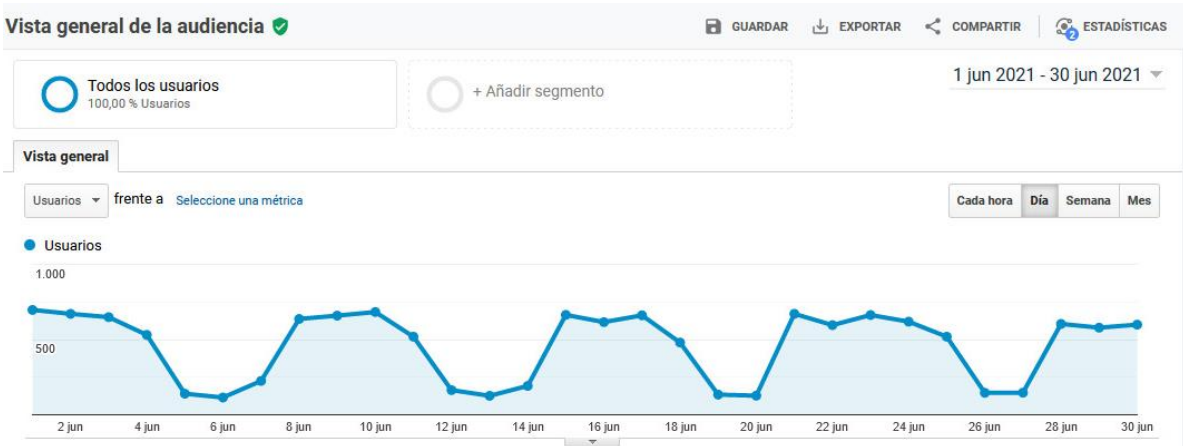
Vista general de la audiencia

GUARDAR EXPORTAR COMPARTIR 2 ESTADÍSTICAS

Todos los usuarios
100,00 % Usuarios

+ Añadir segmento

1 jun 2021 - 30 jun 2021

Vista general

Usuarios frente a Seleccione una métrica

Cada hora Día Semana Mes

Usuarios

1.000

500

2 jun 4 jun 6 jun 8 jun 10 jun 12 jun 14 jun 16 jun 18 jun 20 jun 22 jun 24 jun 26 jun 28 jun 30 jun